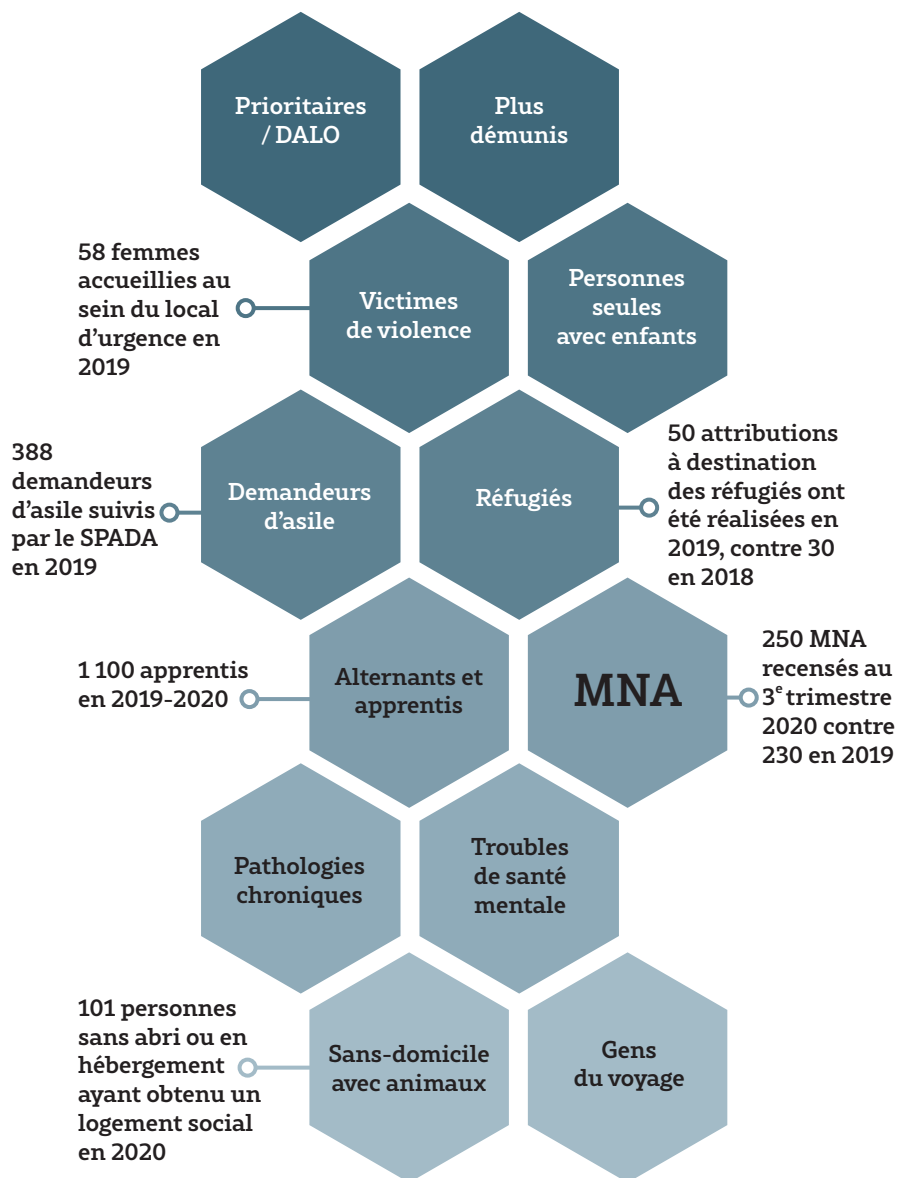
Prioritaires / DALO

Plus démunis

58 femmes accueillies au sein du local d'urgence en 2019

Victimes de violence

Personnes seules avec enfants

388 demandeurs d'asile suivis par le SPADA en 2019

Demandeurs d'asile

Réfugiés

50 attributions à destination des réfugiés ont été réalisées en 2019, contre 30 en 2018

1 100 apprentis en 2019-2020

Alternants et apprentis

MNA

250 MNA recensés au $3^e$ trimestre 2020 contre 230 en 2019

Pathologies chroniques

Troubles de santé mentale

101 personnes sans abri ou en hébergement ayant obtenu un logement social en 2020

Sans-domicile avec animaux

Gens du voyage